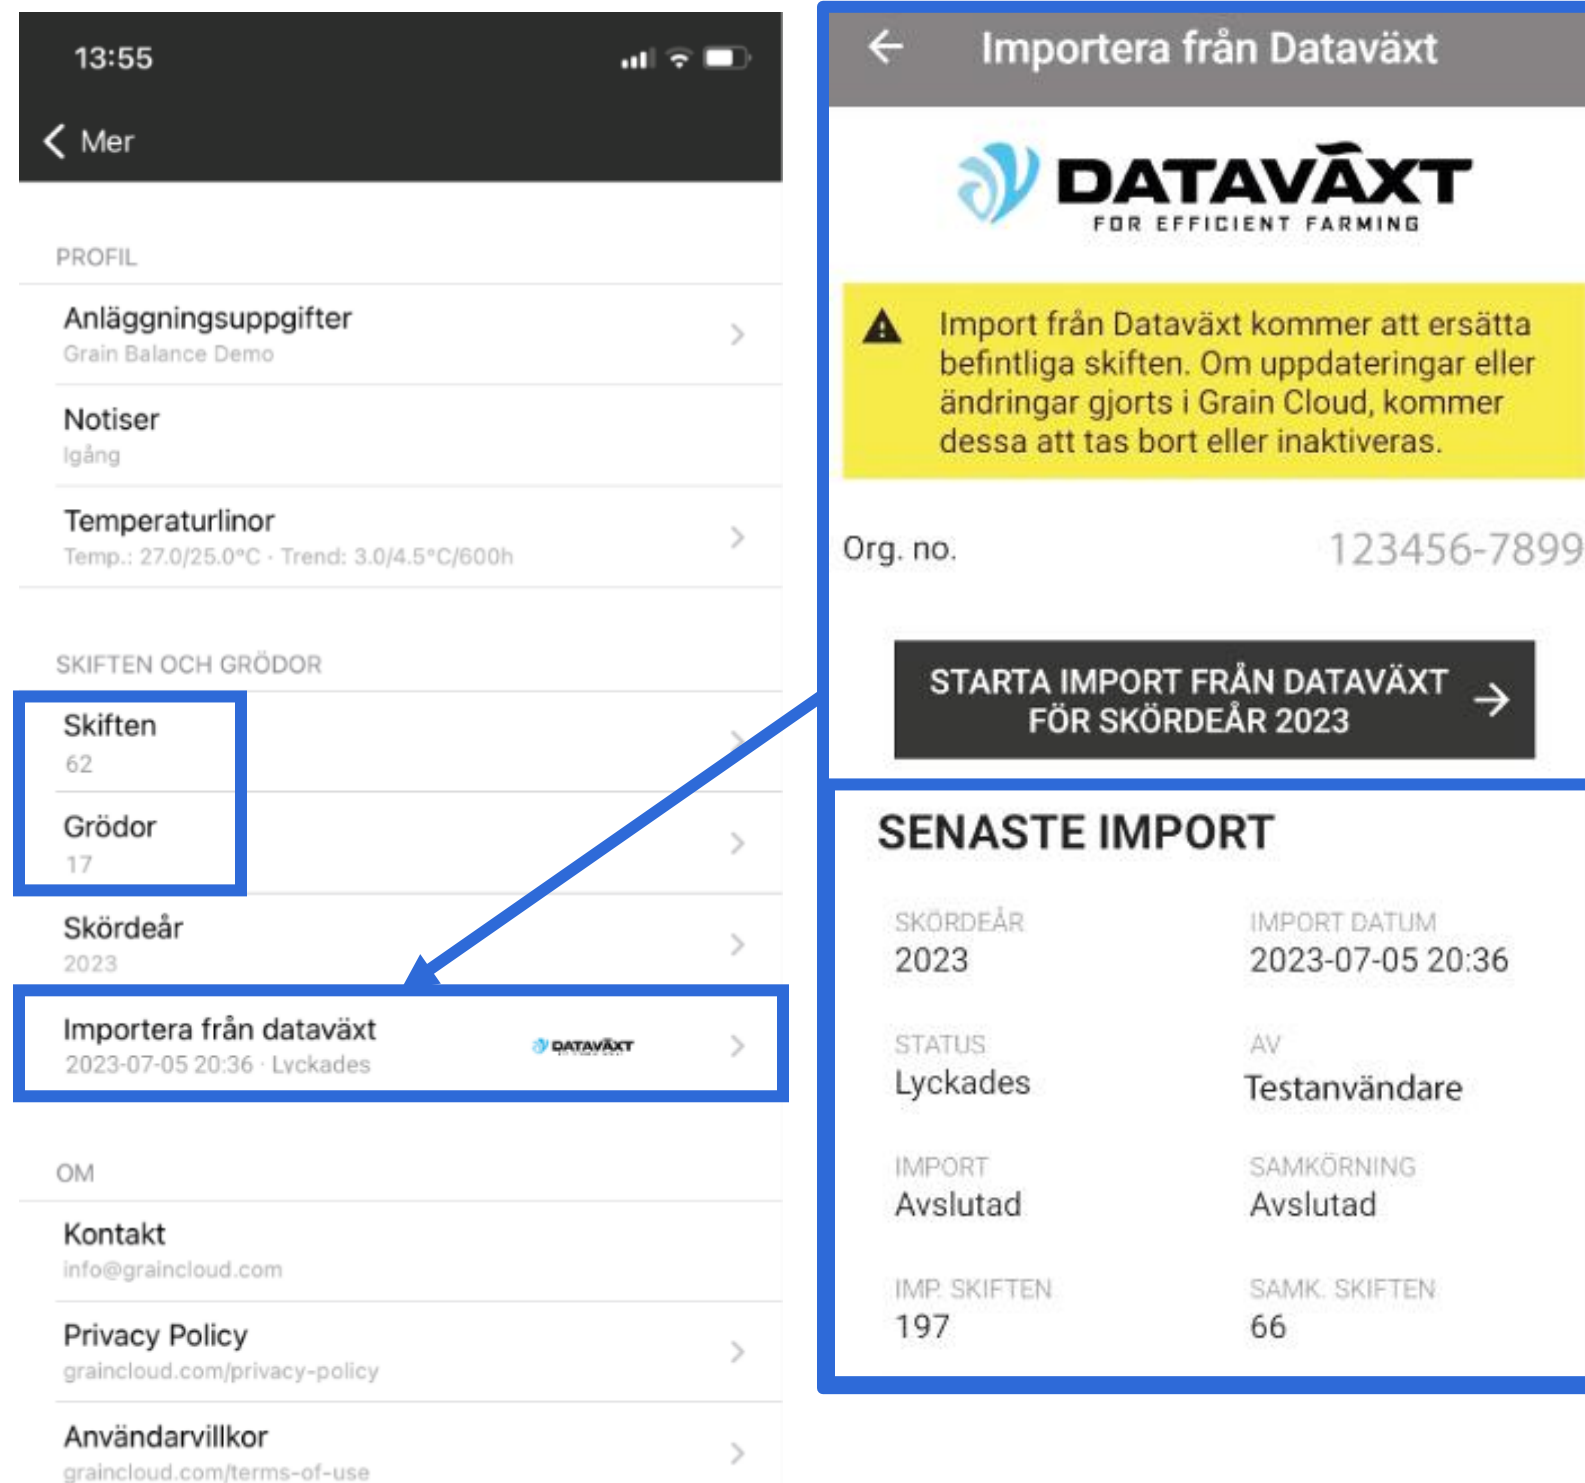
13:55

Mer

PROFIL

Anläggningsuppgifter
Grain Balance Demo

Notiser
Igång

Temperaturlinor
Temp.: 27.0/25.0°C · Trend: 3.0/4.5°C/600h

SKIFTEN OCH GRÖDOR

Skiften
62

Grödor
17

Skördeår
2023

Importera från dataväxt
2023-07-05 20:36 · Lyckades

DATAVÄXT

OM

Kontakt
info@graincloud.com

Privacy Policy
graincloud.com/privacy-policy

Användarvillkor
graincloud.com/terms-of-use

Importera från Dataväxt

DATAVÄXT
FOR EFFICIENT FARMING

Import från Dataväxt kommer att ersätta befintliga skiften. Om uppdateringar eller ändringar gjorts i Grain Cloud, kommer dessa att tas bort eller inaktiveras.

Org. no. 123456-7899

STARTA IMPORT FRÅN DATAVÄXT FÖR SKÖRDEÅR 2023

SENASTE IMPORT

SKÖRDEÅR
2023

IMPORT DATUM
2023-07-05 20:36

STATUS
Lyckades

AV
Testanvändare

IMPORT
Avslutad

SAMKÖRNING
Avslutad

IMP. SKIFTEN
197

SAMK. SKIFTEN
66